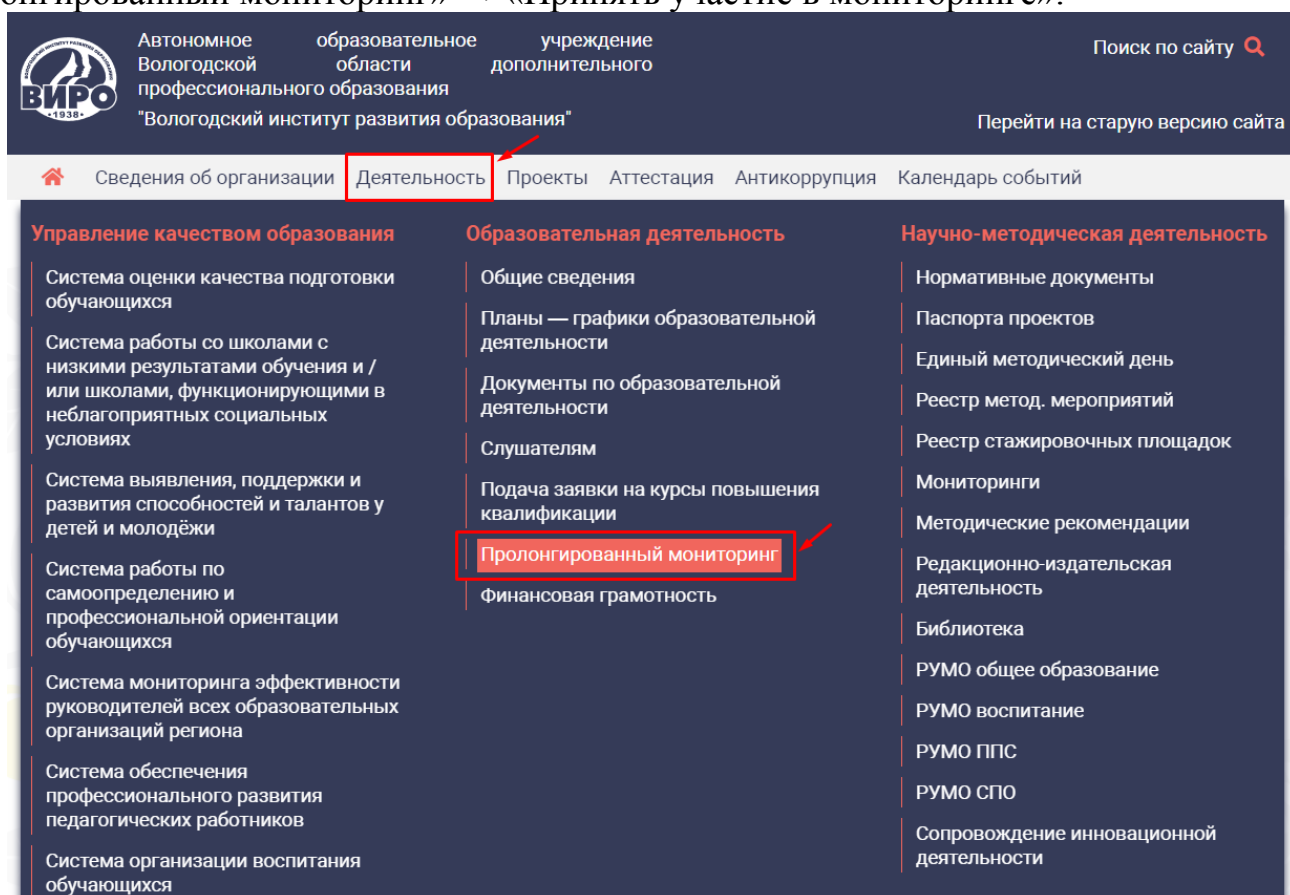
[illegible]лонгированный мониторинг» → «Принять участие в мониторинге».

ВИРО
1938

Автономное образовательное учреждение Вологодской области дополнительного профессионального образования
"Вологодский институт развития образования"

Поиск по сайту

Перейти на старую версию сайта

Сведения об организации | Деятельность | Проекты | Аттестация | Антикоррупция | Календарь событий

Управление качеством образования

Система оценки качества подготовки обучающихся

Система работы со школами с низкими результатами обучения и / или школами, функционирующими в неблагоприятных социальных условиях

Система выявления, поддержки и развития способностей и талантов у детей и молодёжи

Система работы по самоопределению и профессиональной ориентации обучающихся

Система мониторинга эффективности руководителей всех образовательных организаций региона

Система обеспечения профессионального развития педагогических работников

Система организации воспитания обучающихся

Образовательная деятельность

Общие сведения

Планы — графики образовательной деятельности

Документы по образовательной деятельности

Слушателям

Подача заявки на курсы повышения квалификации

Пролонгированный мониторинг

Финансовая грамотность

Научно-методическая деятельность

Нормативные документы

Паспорта проектов

Единый методический день

Реестр метод. мероприятий

Реестр стажировочных площадок

Мониторинги

Методические рекомендации

Редакционно-издательская деятельность

Библиотека

РУМО общее образование

РУМО воспитание

РУМО ППС

РУМО СПО

Сопровождение инновационной деятельности